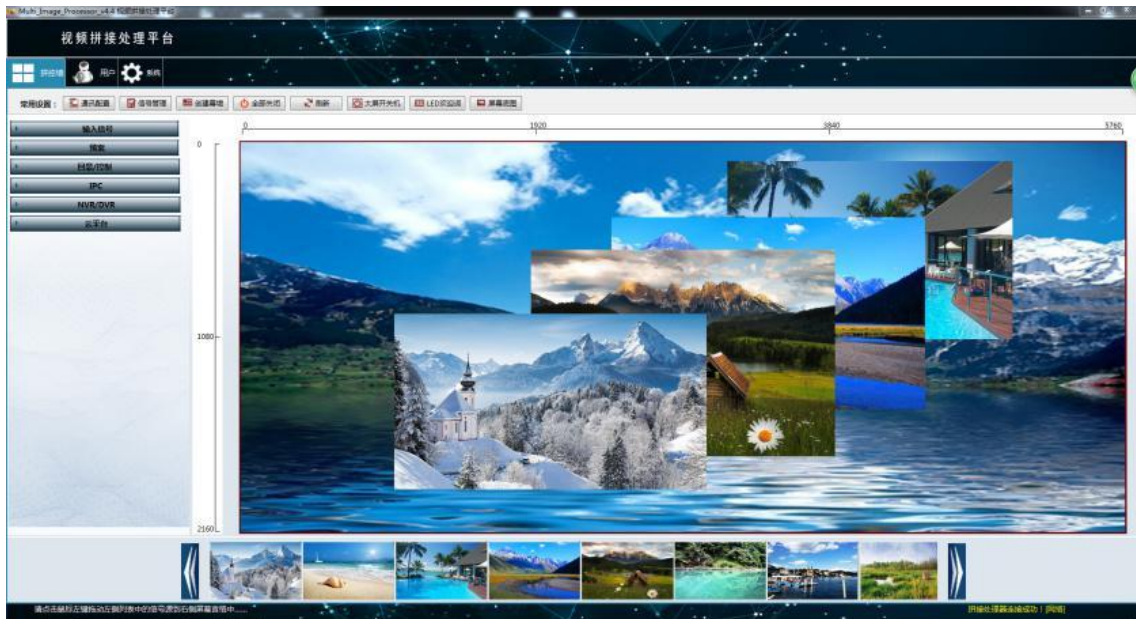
Multi_Image_Processor_v4.4 视频拼接处理平台

视频拼接处理平台

拼接墙 用户 系统

常用设置： 通讯配置 信号管理 创建幕墙 全部关闭 刷新 大屏开关机 LED点阵 屏幕回显

输入信号
预案
回显/控制
IPC
NVR/DVR
云平台

0 1920 3840 5760

0
1080
2160

请点击鼠标左键拖动左侧列表中的信号源到右侧屏幕直接中......

拼接处理器连接成功！[网络]